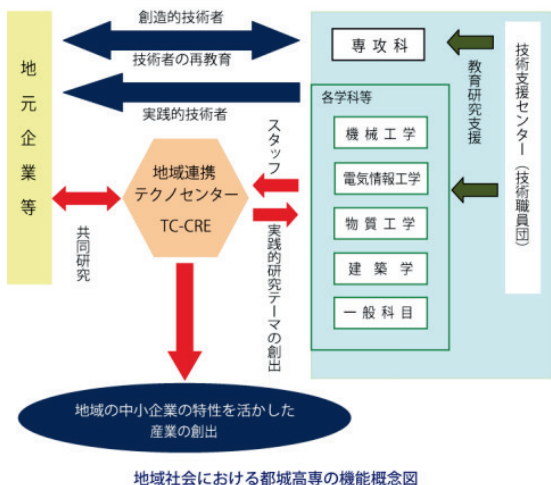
地元企業等

創造的技術者

技術者の再教育

実践的技術者

専攻科

教育研究支援

技術支援センター（技術職員団）

各学科等

機械工学

電気情報工学

物質工学

建築学

一般科目

スタッフ

実践的研究テーマの創出

地域連携テクノセンター

TC-CRE

共同研究

地域の中小企業の特性を活かした産業の創出

地域社会における都城高専の機能概念図